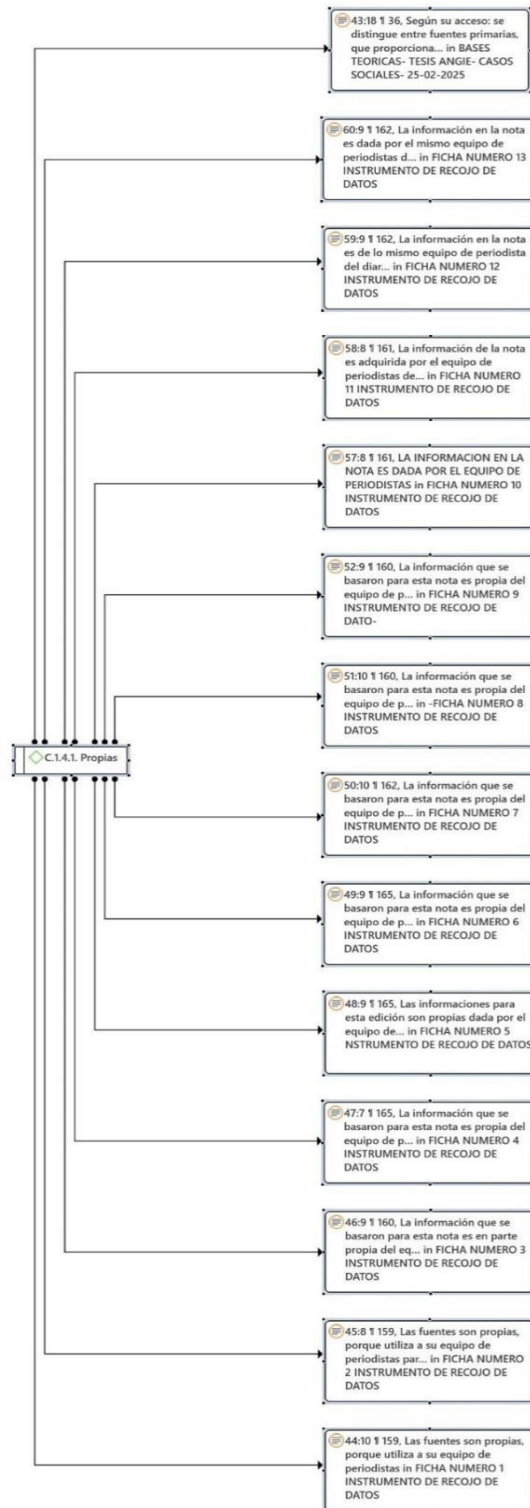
C.1.4.1. Propias

43:18 ¶ 36, Según su acceso: se distingue entre fuentes primarias, que proporciona... in BASES TEORICAS- TESIS ANGIE- CASOS SOCIALES- 25-02-2025

60:9 ¶ 162, La información en la nota es dada por el mismo equipo de periodistas d... in FICHA NUMERO 13 INSTRUMENTO DE RECOJO DE DATOS

59:9 ¶ 162, La información en la nota es de lo mismo equipo de periodista del diar... in FICHA NUMERO 12 INSTRUMENTO DE RECOJO DE DATOS

58:8 ¶ 161, La información de la nota es adquirida por el equipo de periodistas de... in FICHA NUMERO 11 INSTRUMENTO DE RECOJO DE DATOS

57:8 ¶ 161, LA INFORMACION EN LA NOTA ES DADA POR EL EQUIPO DE PERIODISTAS in FICHA NUMERO 10 INSTRUMENTO DE RECOJO DE DATOS

52:9 ¶ 160, La información que se basaron para esta nota es propia del equipo de p... in FICHA NUMERO 9 INSTRUMENTO DE RECOJO DE DATO-

51:10 ¶ 160, La información que se basaron para esta nota es propia del equipo de p... in -FICHA NUMERO 8 INSTRUMENTO DE RECOJO DE DATOS

50:10 ¶ 162, La información que se basaron para esta nota es propia del equipo de p... in FICHA NUMERO 7 INSTRUMENTO DE RECOJO DE DATOS

49:9 ¶ 165, La información que se basaron para esta nota es propia del equipo de p... in FICHA NUMERO 6 INSTRUMENTO DE RECOJO DE DATOS

48:9 ¶ 165, Las informaciones para esta edición son propias dada por el equipo de... in FICHA NUMERO 5 NSTRUMENTO DE RECOJO DE DATOS

47:7 ¶ 165, La información que se basaron para esta nota es propia del equipo de p... in FICHA NUMERO 4 INSTRUMENTO DE RECOJO DE DATOS

46:9 ¶ 160, La información que se basaron para esta nota es en parte propia del eq... in FICHA NUMERO 3 INSTRUMENTO DE RECOJO DE DATOS

45:8 ¶ 159, Las fuentes son propias, porque utiliza a su equipo de periodistas par... in FICHA NUMERO 2 INSTRUMENTO DE RECOJO DE DATOS

44:10 ¶ 159, Las fuentes son propias, porque utiliza a su equipo de periodistas in FICHA NUMERO 1 INSTRUMENTO DE RECOJO DE DATOS